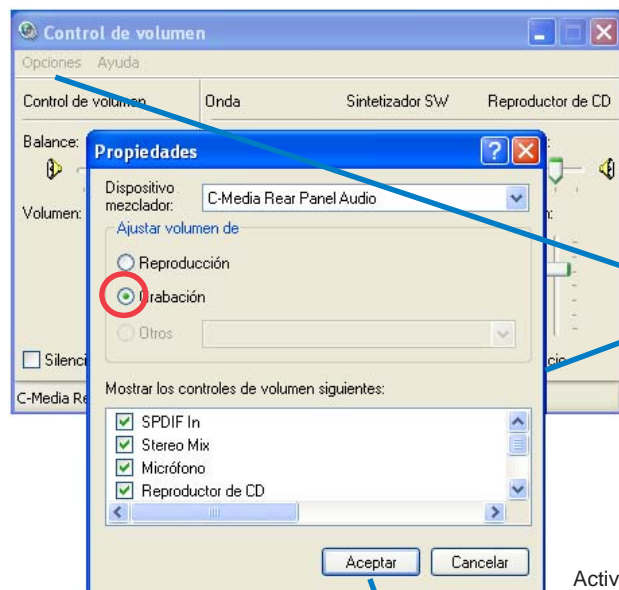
Control de volumen

Opciones Ayuda

Control de volumen

Onda

Sintetizador SW

Reproductor de CD

Balance:

Volumen:

Silencio

C-Media Re

Propiedades

Dispositivo mezclador: C-Media Rear Panel Audio

Ajustar volumen de

Reproducción

Grabación

Otros

Mostrar los controles de volumen siguientes:

SPDIF In

Stereo Mix

Micrófono

Reproductor de CD

Aceptar

Cancelar

Activ